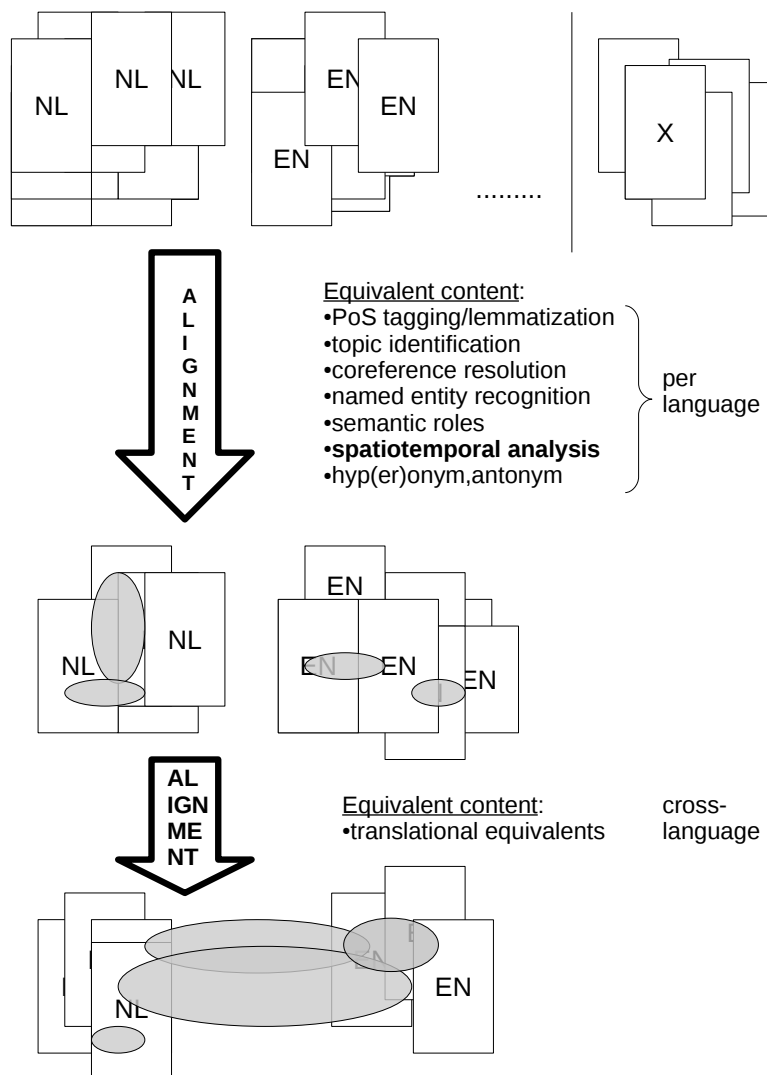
NL NL NL

EN EN EN

.........

X

A
L
I
G
N
M
E
N
T

Equivalent content:
•PoS tagging/lemmatization
•topic identification
•coreference resolution
•named entity recognition
•semantic roles
•**spatiotemporal analysis**
•hyp(er)onym,antonym

per language

NL NL

EN EN EN EN

AL
IGN
ME
NT

Equivalent content:
•translational equivalents

cross-language

NL

EN